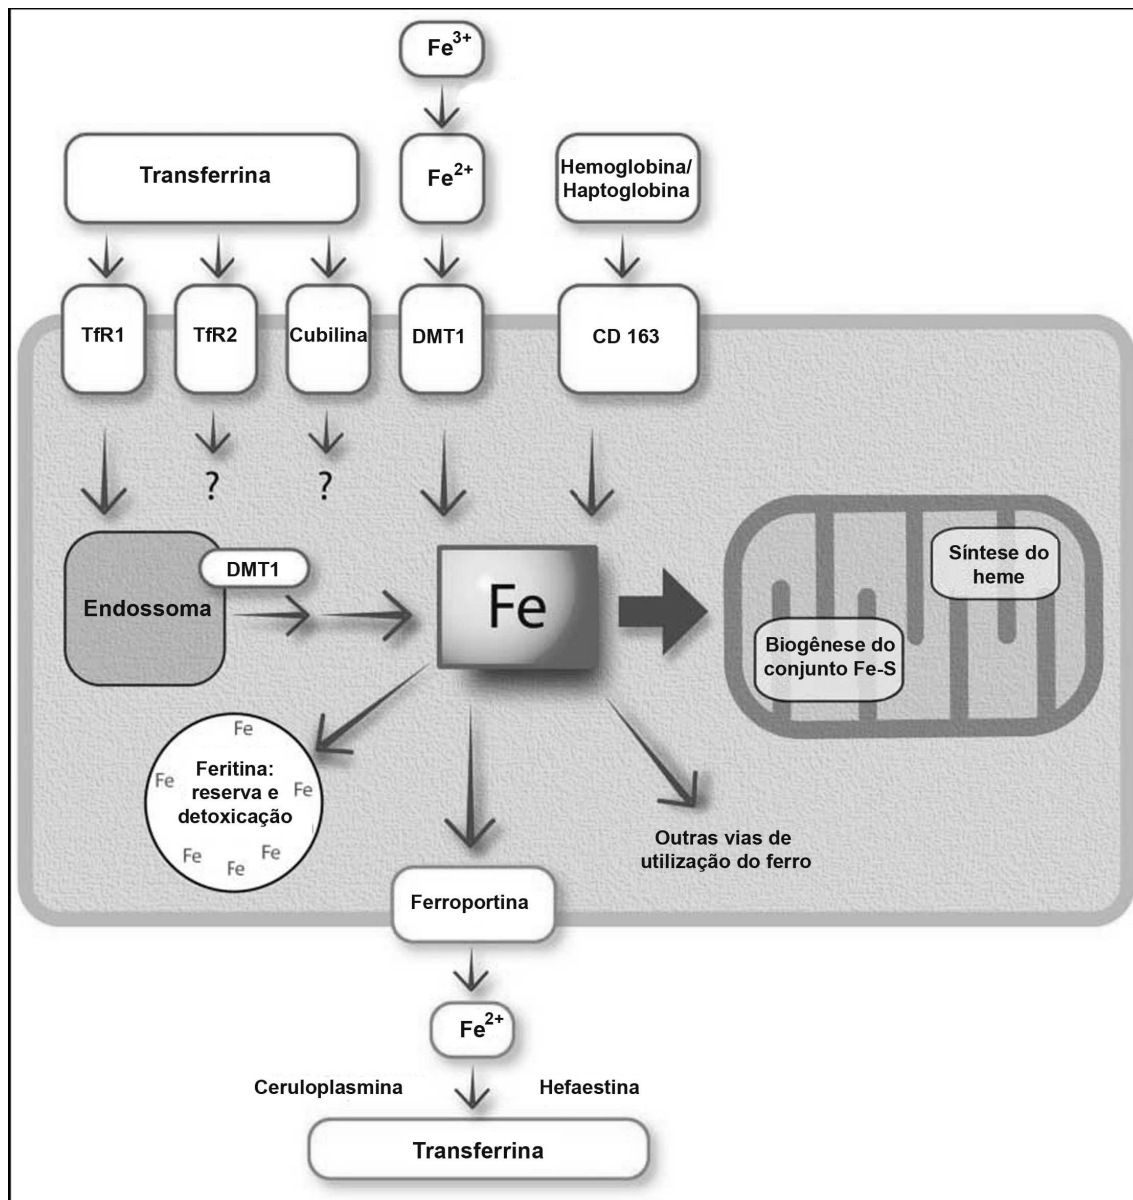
$Fe^{3+}$

Transferrina

$Fe^{2+}$

Hemoglobina/ Haptoglobina

TfR1

TfR2

Cubilina

DMT1

CD 163

?

?

DMT1

Endossoma

Fe

Síntese do heme

Biogênese do conjunto Fe-S

Fe

Fe

Fe

Feritina: reserva e detoxicação

Fe

Fe

Fe

Outras vias de utilização do ferro

Ferroportina

$Fe^{2+}$

Ceruloplasmina

Hefaestina

Transferrina